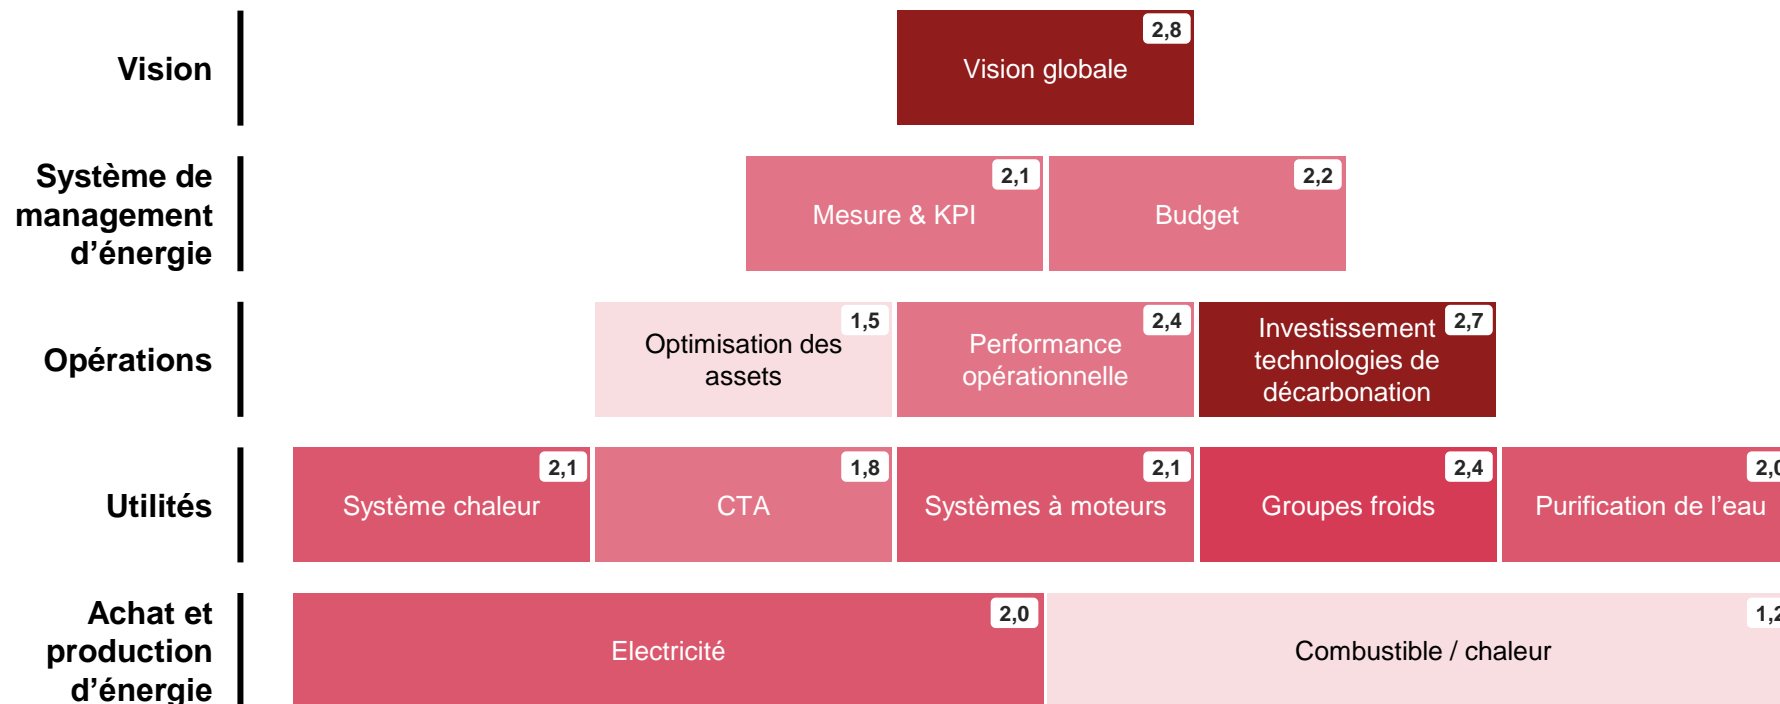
Vision

Vision globale 2,8

Système de management d'énergie

Mesure & KPI 2,1

Budget 2,2

Opérations

Optimisation des assets 1,5

Performance opérationnelle 2,4

Investissement technologies de décarbonation 2,7

Utilités

Système chaleur 2,1

CTA 1,8

Systèmes à moteurs 2,1

Groupes froids 2,4

Purification de l'eau 2,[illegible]

Achat et production d'énergie

Electricité 2,0

Combustible / chaleur 1,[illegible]